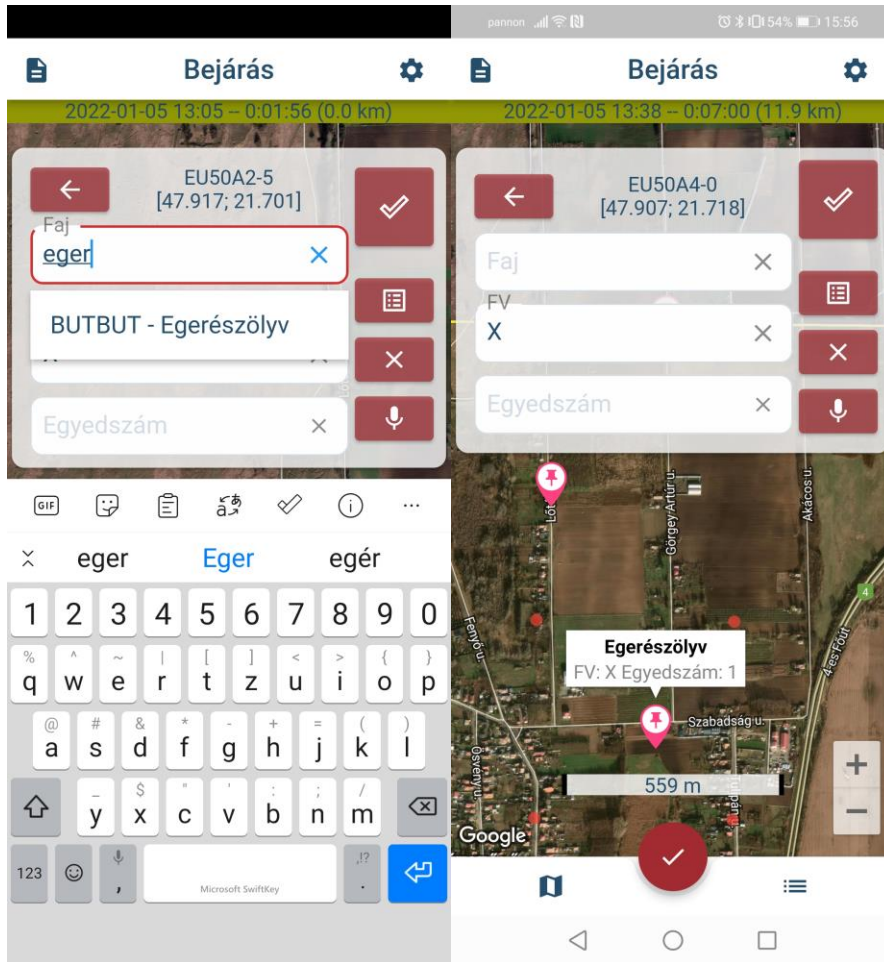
Bejárás

2022-01-05 13:05 -- 0:01:56 (0.0 km)

EU50A2-5
[47.917; 21.701]

Faj
eger

BUTBUT - Egerészölyv

Egyedszám

eger Eger egér

1 2 3 4 5 6 7 8 9 0
q w e r t z u i o p
a s d f g h j k l
y x c v b n m
123 , Microsoft SwiftKey .

pannon 54% 15:56

Bejárás

2022-01-05 13:38 -- 0:07:00 (11.9 km)

EU50A4-0
[47.907; 21.718]

Faj

FV
X

Egyedszám

Lő
Görgey Artúr u.
Akácos u.
Fenyő u.
4
4-es Főút
Egerészölyv
FV: X Egyedszám: 1
Szabadság u.
Ösvény u.
559 m
Google